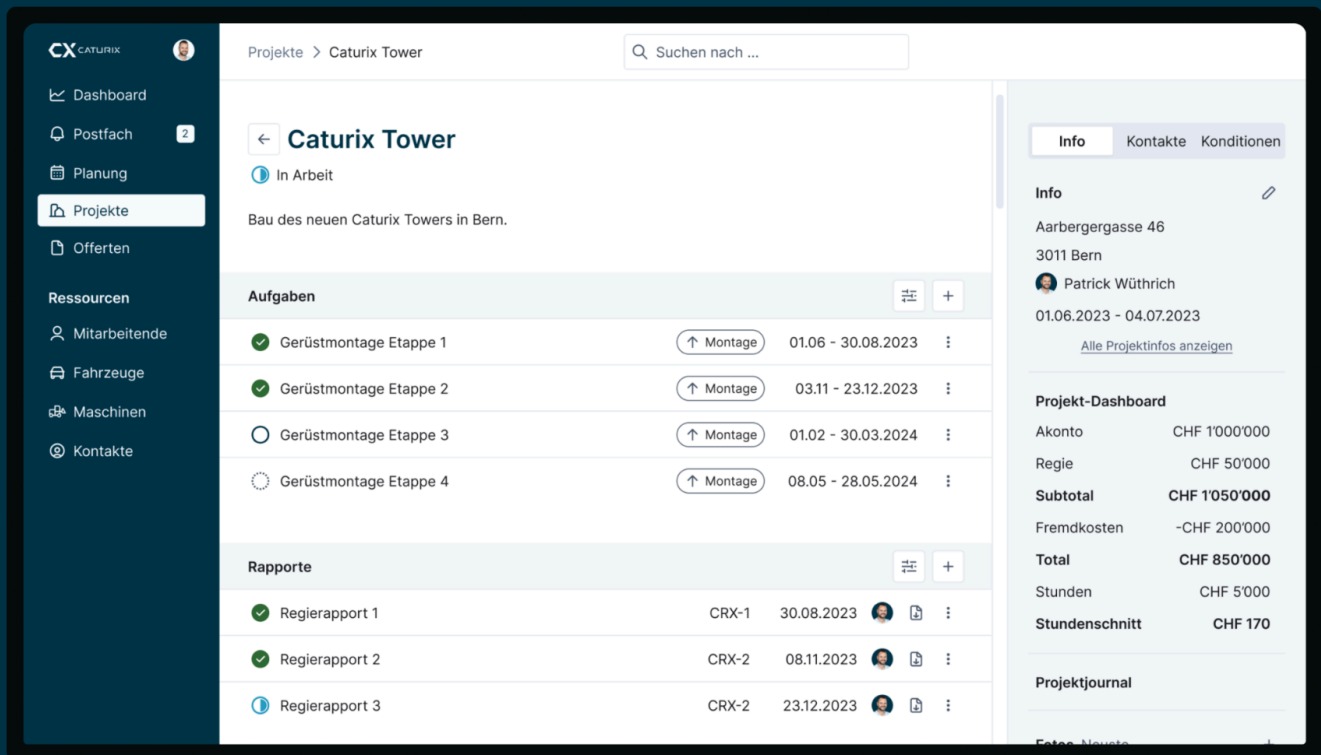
CX CATURIX

Dashboard
Postfach 2
Planung
Projekte
Offerten

Ressourcen
Mitarbeitende
Fahrzeuge
Maschinen
Kontakte

Projekte > Caturix Tower

Suchen nach ...

Caturix Tower
In Arbeit

Bau des neuen Caturix Towers in Bern.

Aufgaben

| | | |
|---|---|---|
| Gerüstmontage Etappe 1 | Montage | 01.06 - 30.08.2023 |
| Gerüstmontage Etappe 2 | Montage | 03.11 - 23.12.2023 |
| Gerüstmontage Etappe 3 | Montage | 01.02 - 30.03.2024 |
| Gerüstmontage Etappe 4 | Montage | 08.05 - 28.05.2024 |

Rapporte

| | | |
|---|---|---|
| Regierapport 1 | CRX-1 | 30.08.2023 |
| Regierapport 2 | CRX-2 | 08.11.2023 |
| Regierapport 3 | CRX-2 | 23.12.2023 |

Info Kontakte Konditionen

Info
Aarbergergasse 46
3011 Bern
Patrick Wüthrich
01.06.2023 - 04.07.2023
Alle Projektinfos anzeigen

Projekt-Dashboard

| | |
|---|---|
| Akonto | CHF 1'000'000 |
| Regie | CHF 50'000 |
| Subtotal | CHF 1'050'000 |
| Fremdkosten | -CHF 200'000 |
| Total | CHF 850'000 |
| Stunden | CHF 5'000 |
| Stundenschnitt | CHF 170 |

Projektjournal

Fotos Neuste